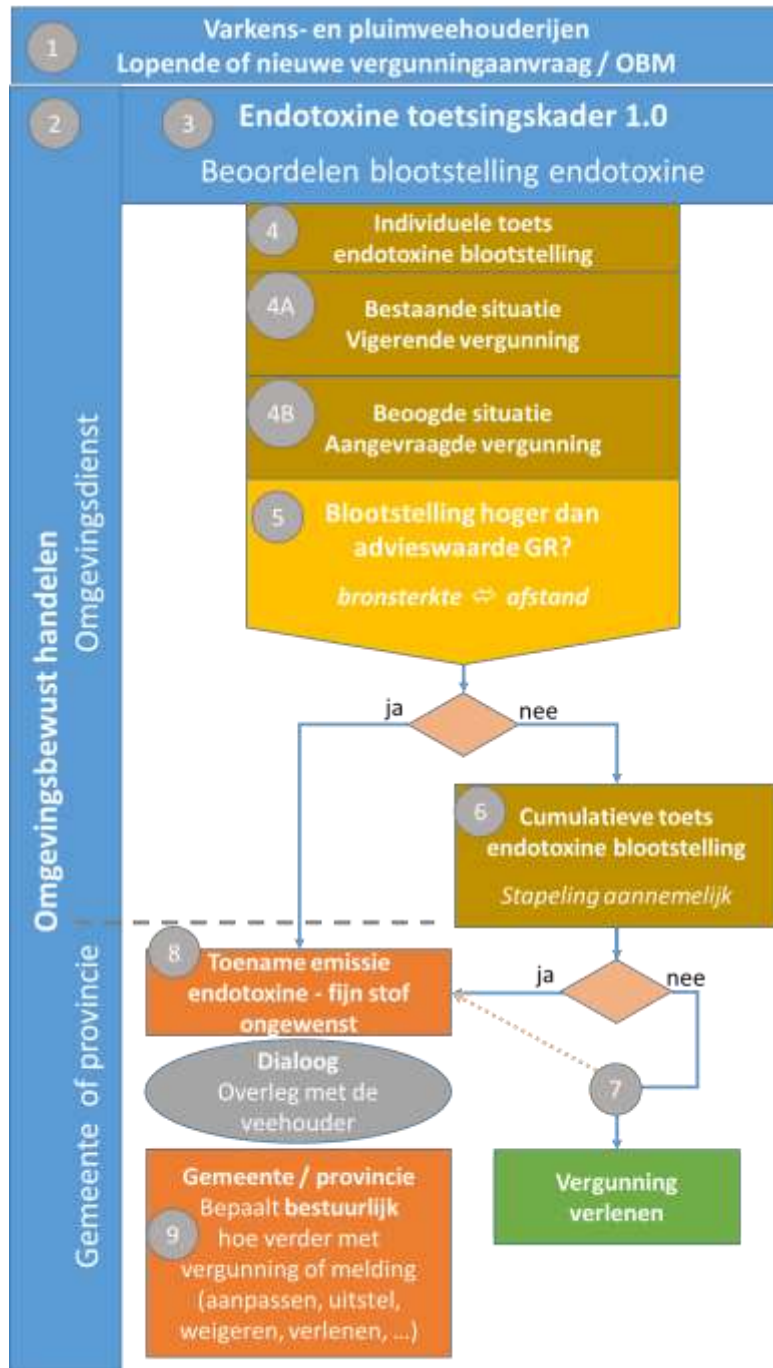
1
Varkens- en pluimveehouderijen
Lopende of nieuwe vergunningaanvraag / OBM

2

Omgevingsbewust handelen

Omgevingsdienst

3
Endotoxine toetsingskader 1.0
Beoordelen blootstelling endotoxine

4
Individuele toets endotoxine blootstelling

4A
Bestaande situatie
Vigerende vergunning

4B
Beoogde situatie
Aangevraagde vergunning

5
Blootstelling hoger dan advieswaarde GR?
bronsterkte ⇔ afstand

ja

nee

6
Cumulatieve toets endotoxine blootstelling
Stapeling aannemelijk

Gemeente of provincie

8
Toename emissie endotoxine - fijn stof ongewenst

ja

nee

Dialoog
Overleg met de veehouder

7

9
Gemeente / provincie
Bepaalt bestuurlijk hoe verder met vergunning of melding (aanpassen, uitstel, weigeren, verlenen, ...)

Vergunning verlenen